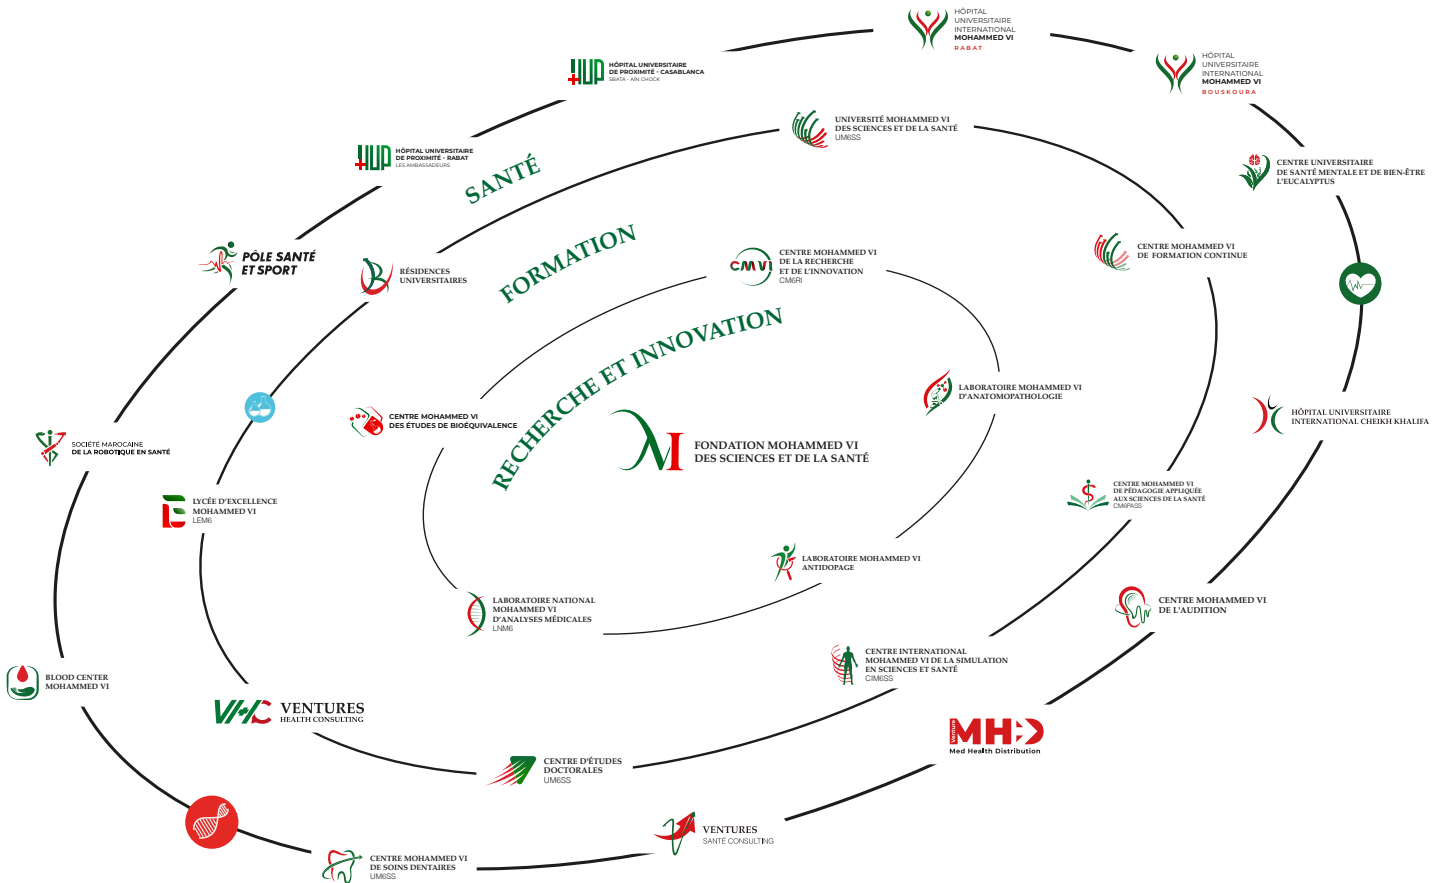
HÔPITAL UNIVERSITAIRE INTERNATIONAL MOHAMMED VI
RABAT

HÔPITAL UNIVERSITAIRE INTERNATIONAL MOHAMMED VI
BOUSKOURA

HUP HÔPITAL UNIVERSITAIRE DE PROXIMITÉ - CASABLANCA
SBATA - AIN CHOCK

HUP HÔPITAL UNIVERSITAIRE DE PROXIMITÉ - RABAT
LES AMBASSADEURS

SANTÉ

UNIVERSITÉ MOHAMMED VI DES SCIENCES ET DE LA SANTÉ
UM6SS

CENTRE UNIVERSITAIRE DE SANTÉ MENTALE ET DE BIEN-ÊTRE L'EUCALYPTUS

PÔLE SANTÉ ET SPORT

FORMATION

RÉSIDENCES UNIVERSITAIRES

CENTRE MOHAMMED VI DE FORMATION CONTINUE

CM VI CENTRE MOHAMMED VI DE LA RECHERCHE ET DE L'INNOVATION
CM6RI

RECHERCHE ET INNOVATION

LABORATOIRE MOHAMMED VI D'ANATOMOPATHOLOGIE

HÔPITAL UNIVERSITAIRE INTERNATIONAL CHEIKH KHALIFA

CENTRE MOHAMMED VI DES ÉTUDES DE BIOÉQUIVALENCE

SOCIÉTÉ MAROCAINE DE LA ROBOTIQUE EN SANTÉ

FONDATION MOHAMMED VI DES SCIENCES ET DE LA SANTÉ

LYCÉE D'EXCELLENCE MOHAMMED VI
LEM6

CENTRE MOHAMMED VI DE PÉDAGOGIE APPLIQUÉE AUX SCIENCES DE LA SANTÉ
CM6PASS

LABORATOIRE MOHAMMED VI ANTIDOPAGE

LABORATOIRE NATIONAL MOHAMMED VI D'ANALYSES MÉDICALES
LNM6

CENTRE MOHAMMED VI DE L'AUDITION

BLOOD CENTER MOHAMMED VI

CENTRE INTERNATIONAL MOHAMMED VI DE LA SIMULATION EN SCIENCES ET SANTÉ
CIM6SS

VENTURES
HEALTH CONSULTING

MHD
Med Health Distribution

CENTRE D'ÉTUDES DOCTORALES
UM6SS

VENTURES
SANTÉ CONSULTING

CENTRE MOHAMMED VI DE SOINS DENTAIRES
UM6SS